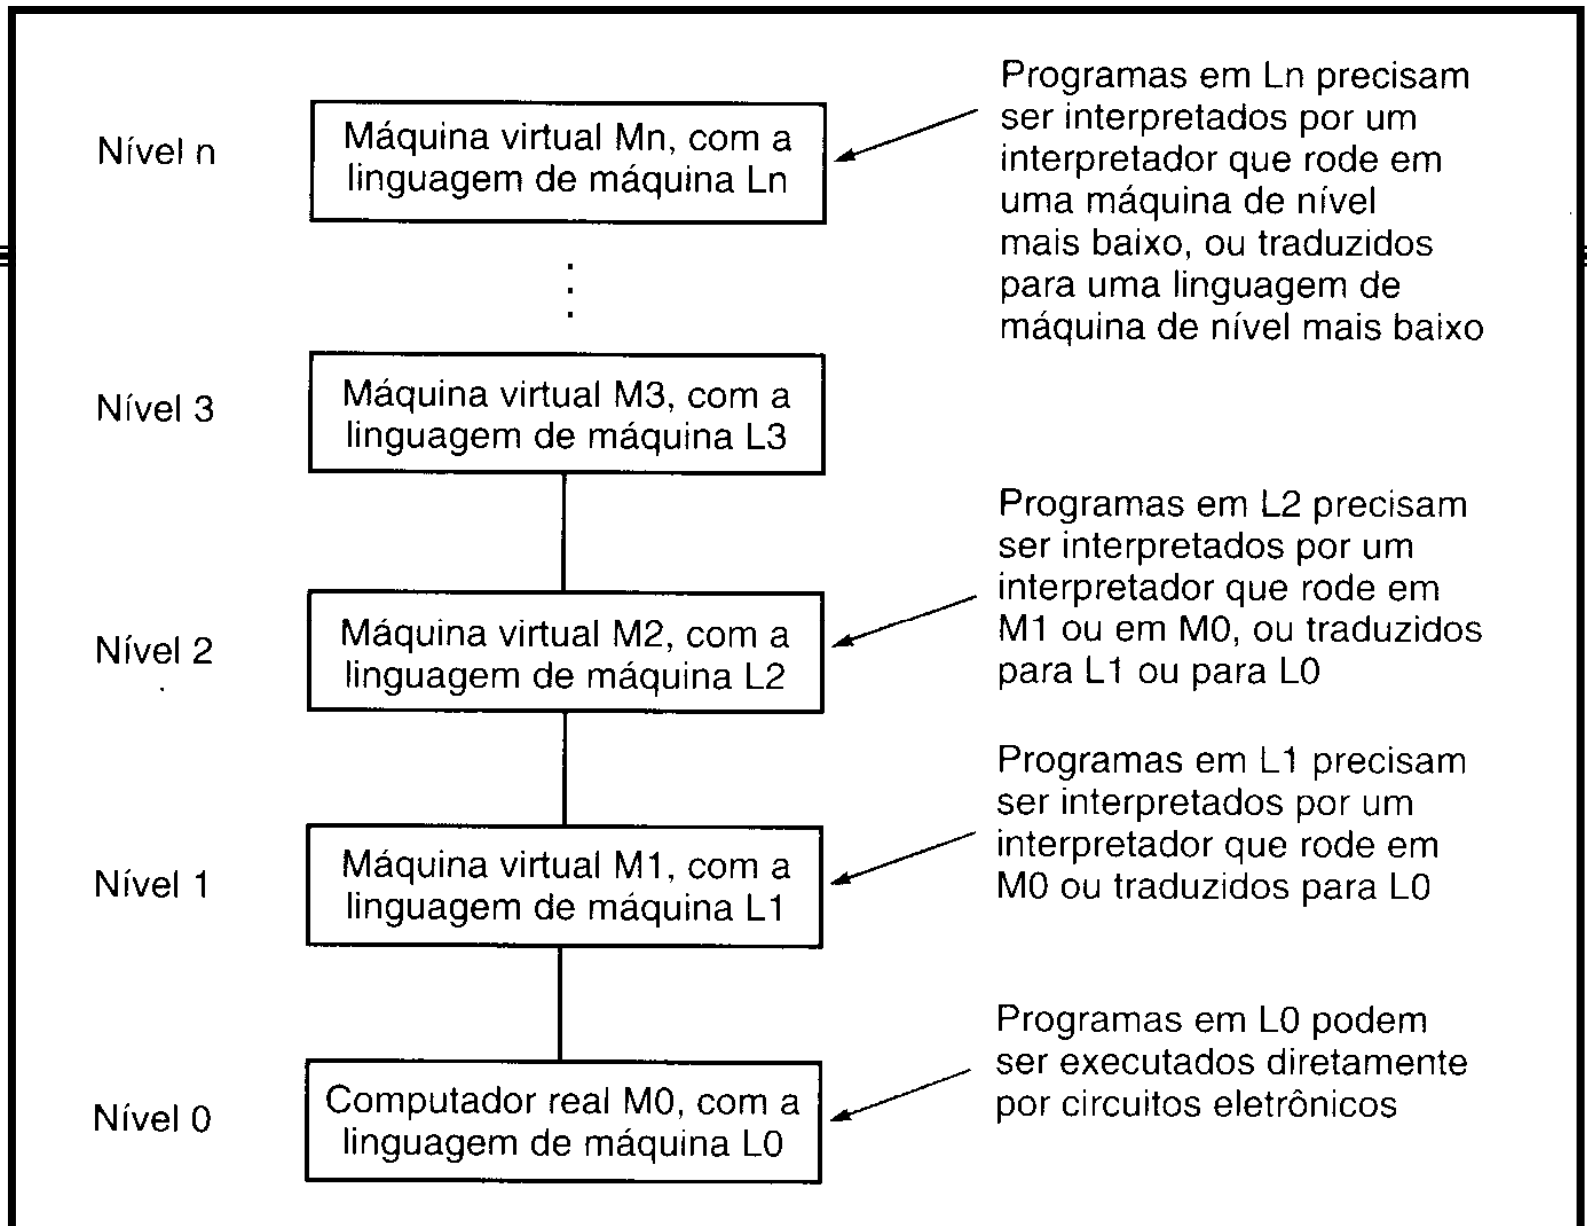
Nível n

Máquina virtual Mn, com a linguagem de máquina Ln

Programas em Ln precisam ser interpretados por um interpretador que rode em uma máquina de nível mais baixo, ou traduzidos para uma linguagem de máquina de nível mais baixo

Nível 3

Máquina virtual M3, com a linguagem de máquina L3

Nível 2

Máquina virtual M2, com a linguagem de máquina L2

Programas em L2 precisam ser interpretados por um interpretador que rode em M1 ou em M0, ou traduzidos para L1 ou para L0

Nível 1

Máquina virtual M1, com a linguagem de máquina L1

Programas em L1 precisam ser interpretados por um interpretador que rode em M0 ou traduzidos para L0

Nível 0

Computador real M0, com a linguagem de máquina L0

Programas em L0 podem ser executados diretamente por circuitos eletrônicos